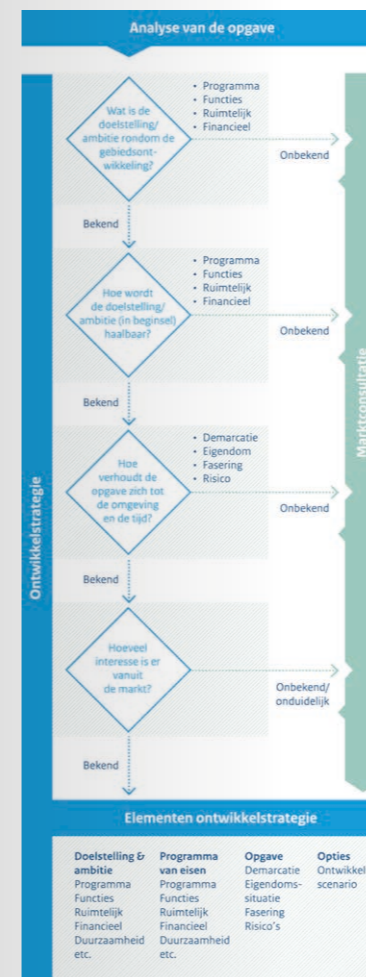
Analyse van de opgave

Ontwikkelstrategie

Wat is de doelstelling/ ambitie rondom de gebiedsontwikkeling?

• Programma
• Functies
• Ruimtelijk
• Financieel

Onbekend

Bekend

Hoe wordt de doelstelling/ ambitie (in beginsel) haalbaar?

• Programma
• Functies
• Ruimtelijk
• Financieel

Onbekend

Bekend

Hoe verhoudt de opgave zich tot de omgeving en de tijd?

• Demarcatie
• Eigendom
• Fasering
• Risico

Onbekend

Bekend

Hoeveel interesse is er vanuit de markt?

Onbekend/ onduidelijk

Bekend

Marktconsultatie

Elementen ontwikkelstrategie

Doelstelling & ambitie
Programma
Functies
Ruimtelijk
Financieel
Duurzaamheid
etc.

Programma van eisen
Programma
Functies
Ruimtelijk
Financieel
Duurzaamheid
etc.

Opgave
Demarcatie
Eigendomssituatie
Fasering
Risico's

Opties
Ontwikkel
scenario